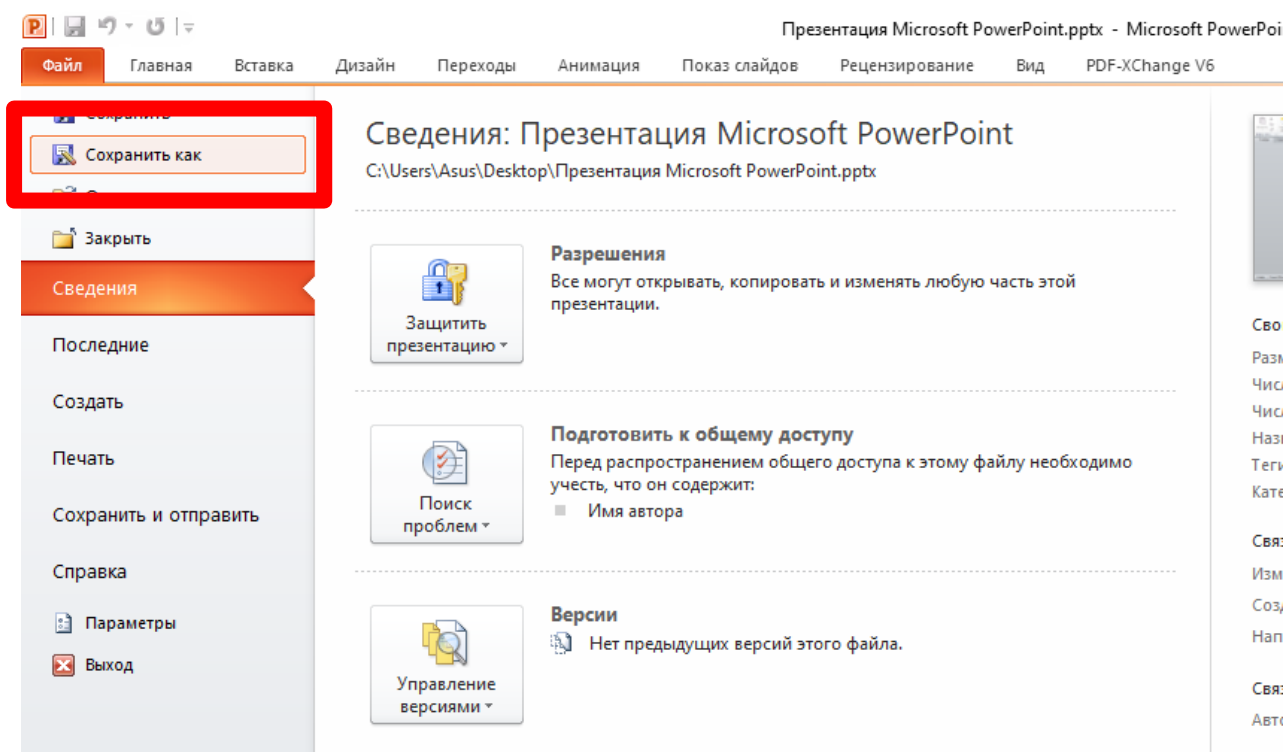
Презентация Microsoft PowerPoint.pptx - Microsoft PowerPoi

Файл Главная Вставка Дизайн Переходы Анимация Показ слайдов Рецензирование Вид PDF-XChange V6

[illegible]
Сохранить как
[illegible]
Закрыть
Сведения
Последние
Создать
Печать
Сохранить и отправить
Справка
Параметры
Выход

Сведения: Презентация Microsoft PowerPoint
C:\Users\Asus\Desktop\Презентация Microsoft PowerPoint.pptx

Защитить презентацию

Разрешения
Все могут открывать, копировать и изменять любую часть этой презентации.

Поиск проблем

Подготовить к общему доступу
Перед распространением общего доступа к этому файлу необходимо учесть, что он содержит:
Имя автора

Управление версиями

Версии
Нет предыдущих версий этого файла.

Сво
Разм
Числ
Числ
Назв
Теги
Кате
Связ
Изм
Созд
Нап
Связ
Авто